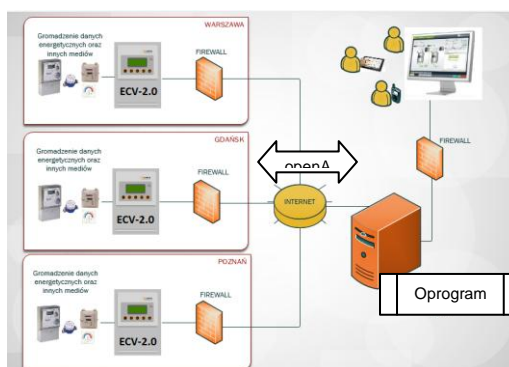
WARSZAWA

Gromadzenie danych energetycznych oraz innych mediów

ECV-2.0

FIREWALL

GDAŃSK

Gromadzenie danych energetycznych oraz innych mediów

ECV-2.0

FIREWALL

openA

INTERNET

FIREWALL

POZNAŃ

Gromadzenie danych energetycznych oraz innych mediów

ECV-2.0

FIREWALL

Oprogram